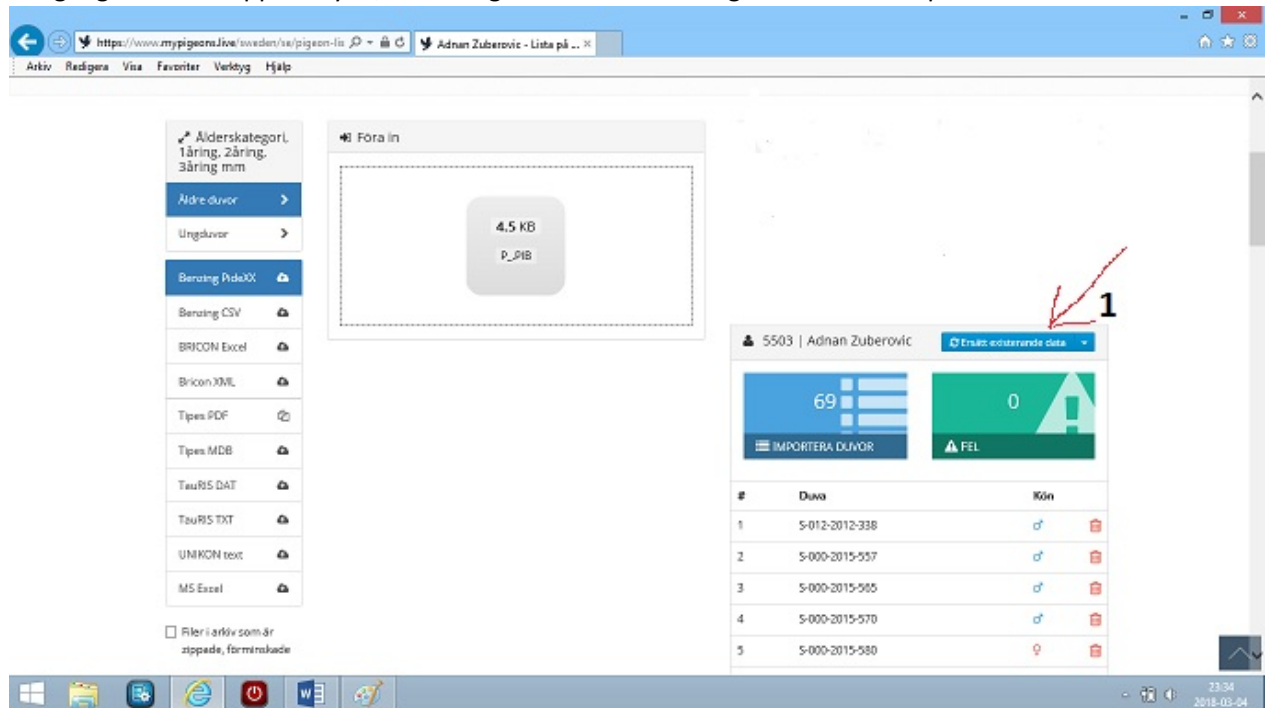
https://www.mypigeons.live/sweden/se/pigeon-lis
Adnan Zuberovic - Lista på ...
Arkiv Redigera Visa Favoriter Verktyg Hjälp

Ålderskategori, 1åring, 2åring, 3åring mm
Äldre duvor
Ungduvor
Benzing PideXX
Benzing CSV
BRICON Excel
Bricon XML
Tipes PDF
Tipes MDB
TauRIS DAT
TauRIS TXT
UNIKON text
MS Excel

Filer i arkiv som är zippade, förminskade

Föra in

4.5 KB
P_PIB

1

5503 | Adnan Zuberovic
Ersätt existerande data

69
IMPORTERA DUVOR

0
FEL

| # | Duva | Kön |
|---|---|---|
| 1 | S-012-2012-338 | ♂ |
| 2 | S-000-2015-557 | ♂ |
| 3 | S-000-2015-565 | ♂ |
| 4 | S-000-2015-570 | ♂ |
| 5 | S-000-2015-580 | ♀ |

23:34
2018-03-04